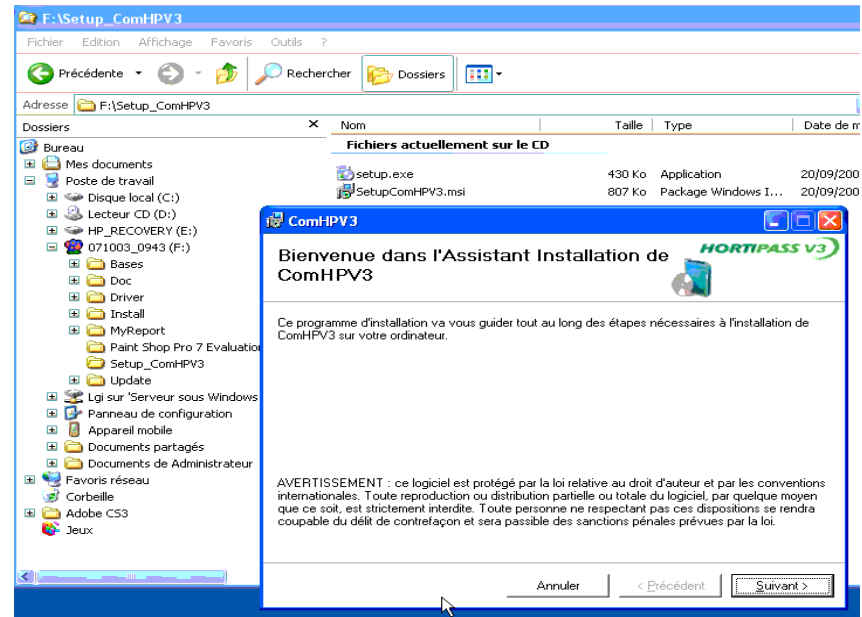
F:\Setup_ComHPV3

Fichier Edition Affichage Favoris Outils ?

Précédente Rechercher Dossiers

Adresse F:\Setup_ComHPV3

Dossiers ×

Bureau
Mes documents
Poste de travail
Disque local (C:)
Lecteur CD (D:)
HP_RECOVERY (E:)
071003_0943 (F:)
Bases
Doc
Driver
Install
MyReport
Paint Shop Pro 7 Evaluation
Setup_ComHPV3
Update
Lgi sur 'Serveur sous Windows
Panneau de configuration
Appareil mobile
Documents partagés
Documents de Administrateur
Favoris réseau
Corbeille
Adobe CS3
Jeux

| Nom | Taille | Type | Date de m |
|---|---|---|---|
| Fichiers actuellement sur le CD | | | |
| setup.exe | 430 Ko | Application | 20/09/200 |
| SetupComHPV3.msi | 807 Ko | Package Windows I... | 20/09/200 |

ComHPV3

Bienvenue dans l'Assistant Installation de ComHPV3

HORTIPASS V3

Ce programme d'installation va vous guider tout au long des étapes nécessaires à l'installation de ComHPV3 sur votre ordinateur.

AVERTISSEMENT : ce logiciel est protégé par la loi relative au droit d'auteur et par les conventions internationales. Toute reproduction ou distribution partielle ou totale du logiciel, par quelque moyen que ce soit, est strictement interdite. Toute personne ne respectant pas ces dispositions se rendra coupable du délit de contrefaçon et sera passible des sanctions pénales prévues par la loi.

Annuler < Précédent Suivant >